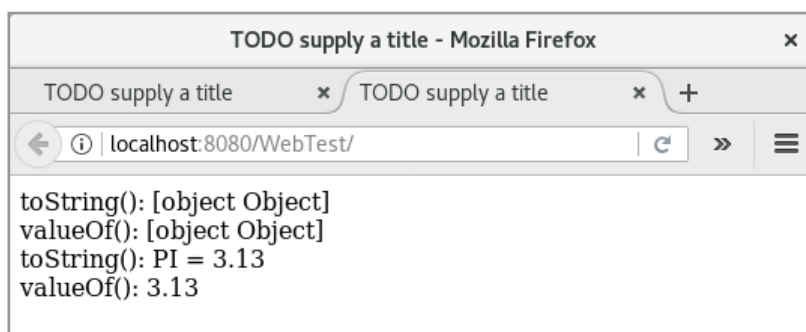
TODO supply a title - Mozilla Firefox ×

TODO supply a title × TODO supply a title × +

localhost:8080/WebTest/

toString(): [object Object]
valueOf(): [object Object]
toString(): PI = 3.13
valueOf(): 3.13